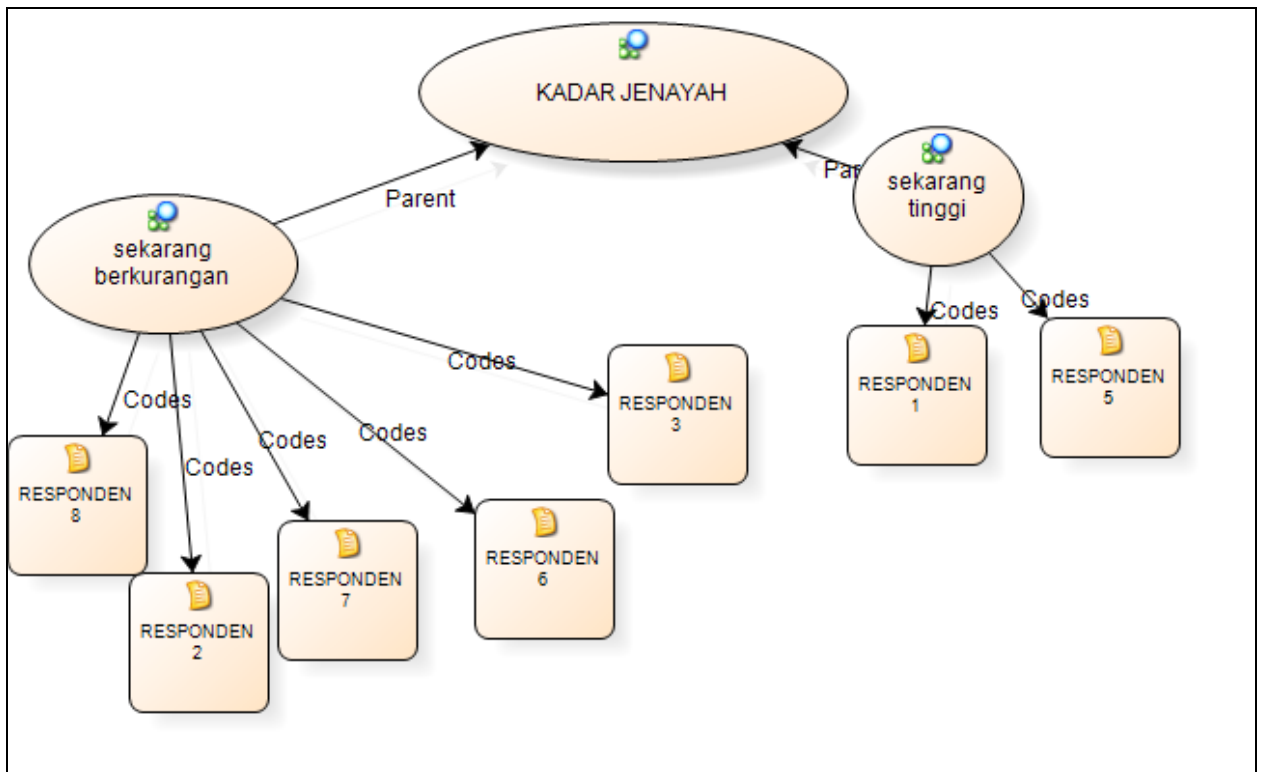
KADAR JENAYAH

Parent

Par

sekarang berkurangan

sekarang tinggi

Codes

Codes

Codes

Codes

Codes

Codes

Codes

RESPONDEN 1

RESPONDEN 5

RESPONDEN 3

RESPONDEN 8

RESPONDEN 6

RESPONDEN 7

RESPONDEN 2